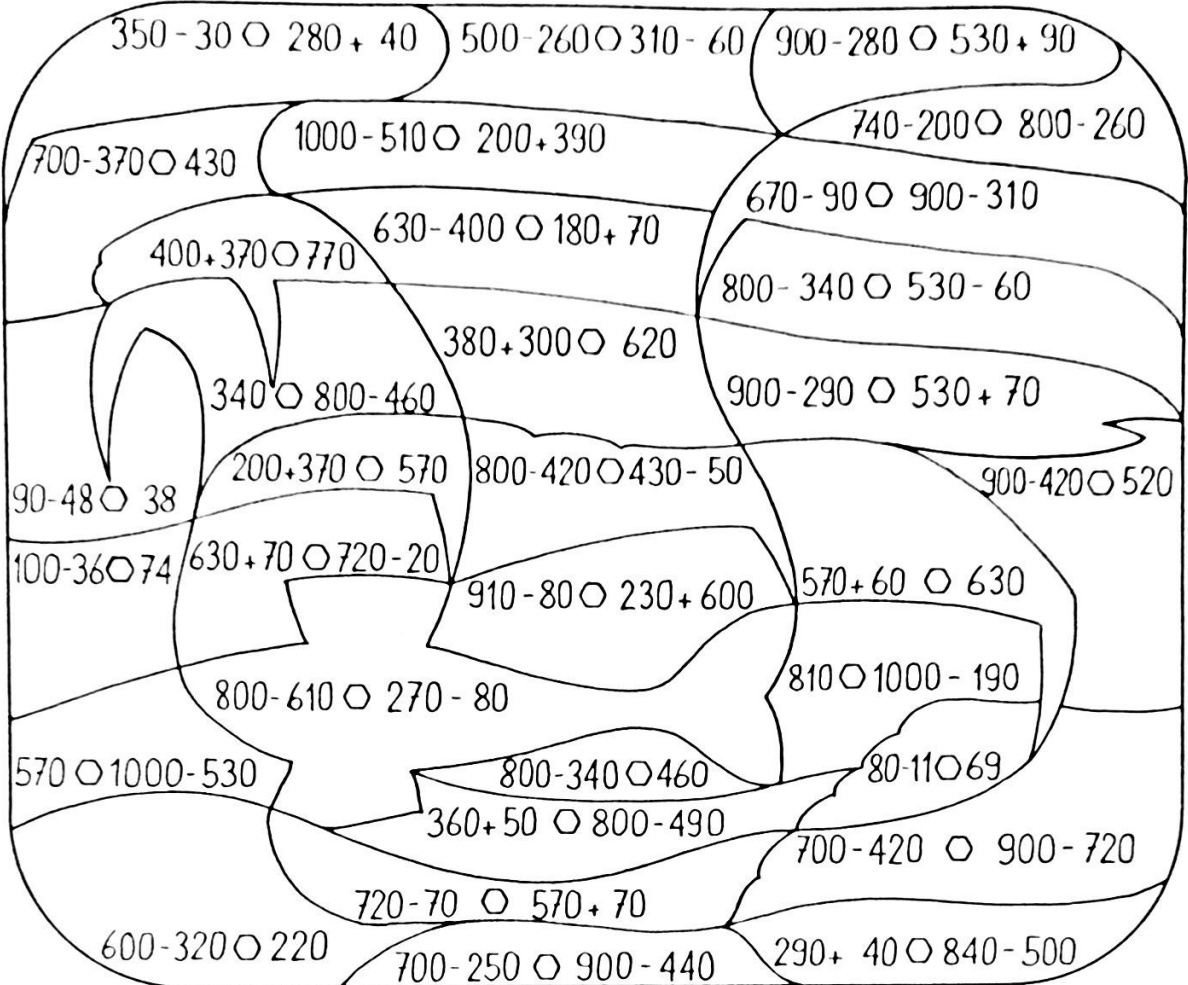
$350 - 30 \bigcirc 280 + 40$
$500 - 260 \bigcirc 310 - 60$
$900 - 280 \bigcirc 530 + 90$
$740 - 200 \bigcirc 800 - 260$
$700 - 370 \bigcirc 430$
$1000 - 510 \bigcirc 200 + 390$
$670 - 90 \bigcirc 900 - 310$
$630 - 400 \bigcirc 180 + 70$
$400 + 370 \bigcirc 770$
$800 - 340 \bigcirc 530 - 60$
$380 + 300 \bigcirc 620$
$340 \bigcirc 800 - 460$
$900 - 290 \bigcirc 530 + 70$
$200 + 370 \bigcirc 570$
$800 - 420 \bigcirc 430 - 50$
$900 - 420 \bigcirc 520$
$90 - 48 \bigcirc 38$
$100 - 36 \bigcirc 74$
$630 + 70 \bigcirc 720 - 20$
$910 - 80 \bigcirc 230 + 600$
$570 + 60 \bigcirc 630$
$810 \bigcirc 1000 - 190$
$800 - 610 \bigcirc 270 - 80$
$570 \bigcirc 1000 - 530$
$800 - 340 \bigcirc 460$
$80 - 11 \bigcirc 69$
$360 + 50 \bigcirc 800 - 490$
$700 - 420 \bigcirc 900 - 720$
$720 - 70 \bigcirc 570 + 70$
$600 - 320 \bigcirc 220$
$700 - 250 \bigcirc 900 - 440$
$290 + 40 \bigcirc 840 - 500$